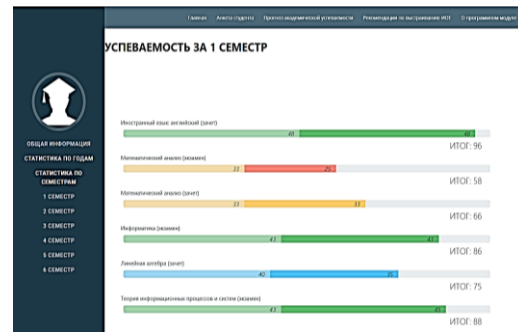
Главная Анкета студента Прогноз академической успеваемости Рекомендации по выстраиванию ИОТ О программном модуле

УСПЕВАЕМОСТЬ ЗА 1 СЕМЕСТР

ОБЩАЯ ИНФОРМАЦИЯ
СТАТИСТИКА ПО ГОДАМ
СТАТИСТИКА ПО СЕМЕСТРАМ
1 СЕМЕСТР
2 СЕМЕСТР
3 СЕМЕСТР
4 СЕМЕСТР
5 СЕМЕСТР
6 СЕМЕСТР

Иностранный язык английский (зачет)
48 48
ИТОГ: 96

Математический анализ (экзамен)
33 25
ИТОГ: 58

Математический анализ (зачет)
33 33
ИТОГ: 66

Информатика (экзамен)
43 43
ИТОГ: 86

Линейная алгебра (зачет)
40 35
ИТОГ: 75

Теория информационных процессов и систем (экзамен)
43 45
ИТОГ: 88